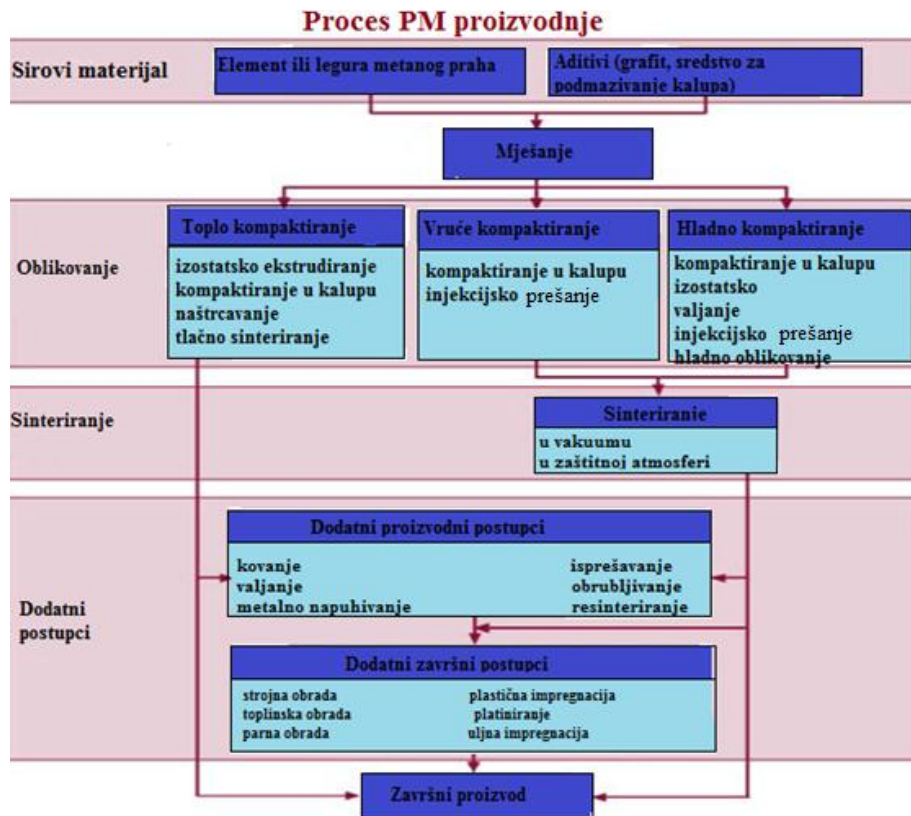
Proces PM proizvodnje

Sirovi materijal

Element ili legura metanog praha

Aditivi (grafit, sredstvo za podmazivanje kalupa)

Mješanje

Oblikovanje

Toplo kompaktiranje

izostatsko ekstrudiranje
kompaktiranje u kalupu
naštrcavanje
tlačno sinteriranje

Vruće kompaktiranje

kompaktiranje u kalupu
injekcijsko prešanje

Hladno kompaktiranje

kompaktiranje u kalupu
izostatsko
valjanje
injekcijsko prešanje
hladno oblikovanje

Sinteriranje

Sinteriranie

u vakuumu
u zaštitnoj atmosferi

Dodatni postupci

Dodatni proizvodni postupci

kovanje
valjanje
metalno napuhivanje

isprešavanje
obrubljivanje
resinteriranje

Dodatni završni postupci

strojna obrada
toplinska obrada
parna obrada

plastična impregnacija
platiniranje
uljna impregnacija

Završni proizvod